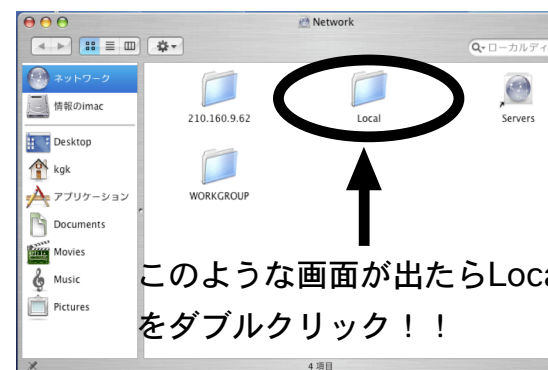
Network

ローカルディ

ネットワーク
情報のimac
Desktop
kgk
アプリケーション
Documents
Movies
Music
Pictures

210.160.9.62
Local
Servers
WORKGROUP

このような画面が出たらLoca
をダブルクリック！！

4 項目